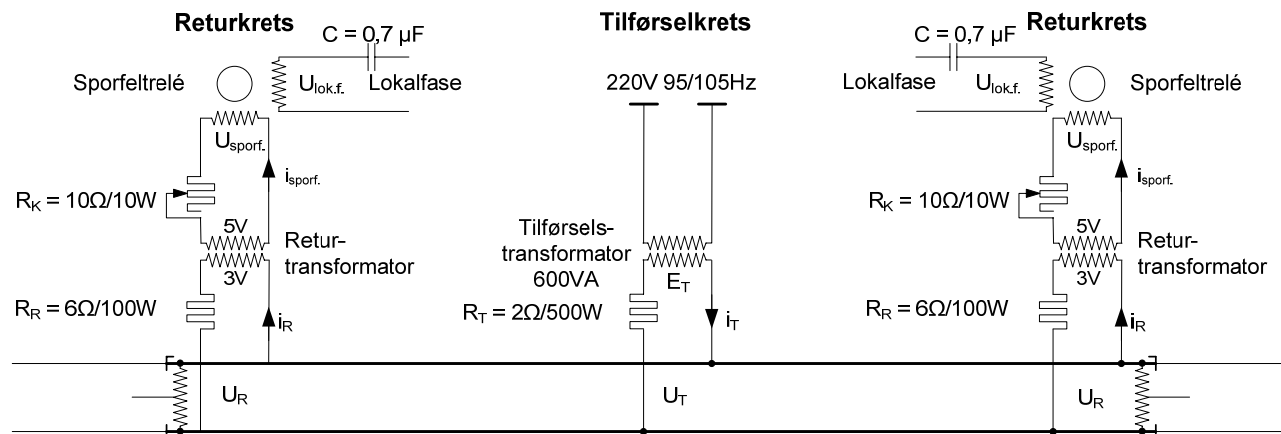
Returkrets

C = 0,7 µF

Sporfeltrelé

$U_{lok.f.}$

Lokalfase

$U_{sporf.}$

$i_{sporf.}$

$R_K = 10\Omega/10W$

5V

3V

Returtransformator

$R_R = 6\Omega/100W$

$i_R$

$U_R$

Tilførselkrets

220V 95/105Hz

Tilførselstransformator 600VA

$E_T$

$R_T = 2\Omega/500W$

$i_T$

$U_T$

Returkrets

C = 0,7 µF

Lokalfase

$U_{lok.f.}$

Sporfeltrelé

$U_{sporf.}$

$i_{sporf.}$

$R_K = 10\Omega/10W$

5V

3V

Returtransformator

$R_R = 6\Omega/100W$

$i_R$

$U_R$